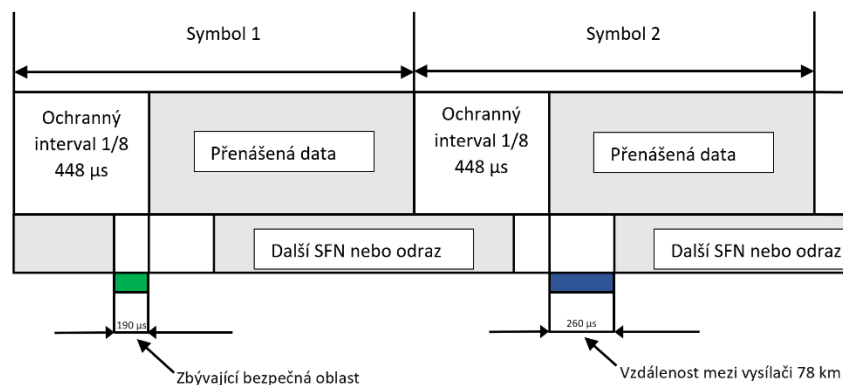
Symbol 1

Symbol 2

Ochranný interval 1/8 448 µs

Přenášená data

Ochranný interval 1/8 448 µs

Přenášená data

Další SFN nebo odraz

Další SFN nebo odraz

190 µs

260 µs

Zbývající bezpečná oblast

Vzdálenost mezi vysílači 78 km